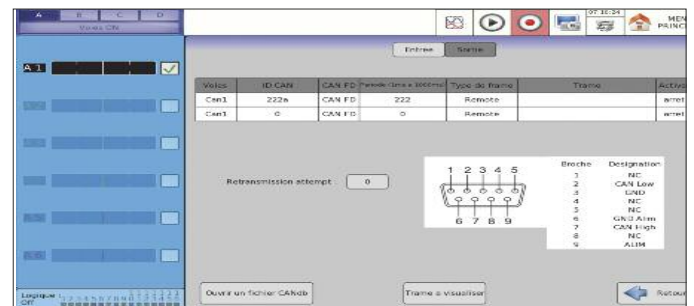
A B C D
Voies CN

A 1

07:16:54
MEN PRINC

Entree Sortie

| Voies | ID CAN | CAN FD | Periode (0ms à 3000ms) | Type de frame | Trame | Activa |
|---|---|---|---|---|---|---|
| Can1 | 222a | CAN FD | 222 | Remote | | arret |
| Can1 | 0 | CAN FD | 0 | Remote | | arret |

Retransmission attempt : 0

1 2 3 4 5
6 7 8 9

| Broche | Designation |
|---|---|
| 1 | NC |
| 2 | CAN Low |
| 3 | GND |
| 4 | NC |
| 5 | NC |
| 6 | GND Alim |
| 7 | CAN High |
| 8 | NC |
| 9 | ALIM |

Logique
Ouvrir un fichier CANdb
Trame a visualiser
Retour